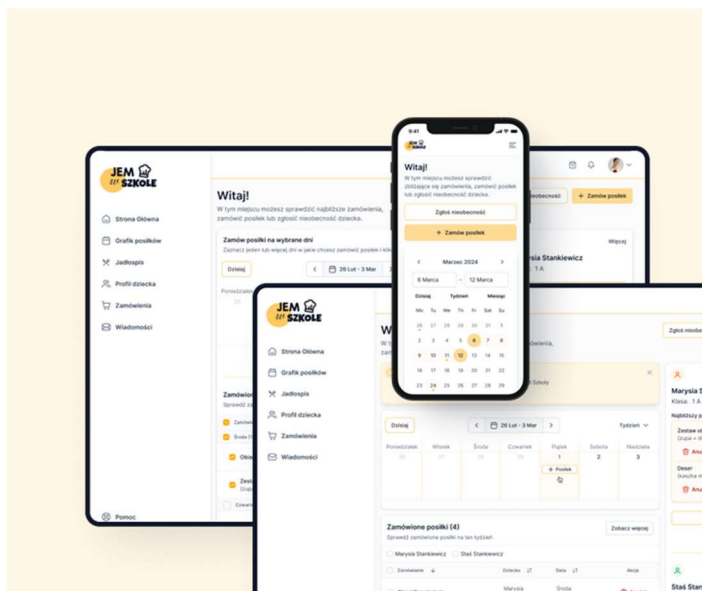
JEM w SZKOLE

Strona Główna
Grafik posiłków
Jadłospis
Profil dziecka
Zamówienia
Wiadomości

Pomoc

Witaj!
W tym miejscu możesz sprawdzić najbliższe zamówienia, zamówić posiłek lub zgłosić nieobecność dziecka.

Zamów posiłki na wybrane dni
Zaznacz jeden lub więcej dni w jakie chcesz zamówić posiłek i kliknij

Dzisiaj
26 Lut - 3 Mar

Zgłoś nieobecność
+ Zamów posiłek

Więcej
Marysia Stankiewicz
1 A

9:41
JEM w SZKOLE
Witaj!
W tym miejscu możesz sprawdzić zbliżające się zamówienia, zamówić posiłek lub zgłosić nieobecność dziecka.
Zgłoś nieobecność
+ Zamów posiłek
Marzec 2024
6 Marca – 12 Marca
Dzisiaj Tydzień Miesiąc
| Mo | Tu | We | Th | Fr | Sat | Su |
|---|---|---|---|---|---|---|
| 26 | 27 | 28 | 29 | 30 | 31 | 1 |
| 2 | 3 | 4 | 5 | 6 | 7 | 8 |
| 9 | 10 | 11 | 12 | 13 | 14 | 15 |
| 16 | 17 | 18 | 19 | 20 | 21 | 22 |
| 23 | 24 | 25 | 26 | 27 | 28 | 29 |

JEM w SZKOLE
Strona Główna
Grafik posiłków
Jadłospis
Profil dziecka
Zamówienia
Wiadomości

Zgłoś nieobec

Dzisiaj
26 Lut - 3 Mar
Tydzień

| Poniedziałek | Wtorek | Środa | Czwartek | Piątek | Sobota | Niedziela |
|---|---|---|---|---|---|---|
| 26 | 27 | 28 | 29 | 1 | 2 | 3 |
| | | | | + Posiłek | | |

Marysia S
Klasa: 1 A
Najbliższy p
Zestaw o
Anu
Deser
Anu

Zamówione posiłki (4)
Sprawdź zamówione posiłki na ten tydzień
Zobacz więcej
Marysia Stankiewicz
Staś Stankiewicz
Zamówienie
Dziecko
Data
Akcja
Marysia
Środa

Staś St